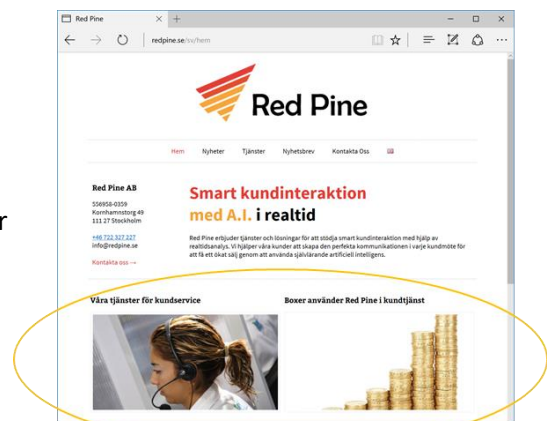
Red Pine ×

redpine.se/sv/hem

Red Pine

Hem Nyheter Tjänster Nyhetsbrev Kontakta Oss

Red Pine AB

556958-0359
Kornhamnstorg 49
111 27 Stockholm

+46 722 327 227
info@redpine.se

Kontakta oss →

Smart kundinteraktion med A.I. i realtid

Red Pine erbjuder tjänster och lösningar för att stödja smart kundinteraktion med hjälp av realtidsanalys. Vi hjälper våra kunder att skapa den perfekta kommunikationen i varje kundmöte för att få ett ökat sälj genom att använda självlärande artificiell intelligens.

Våra tjänster för kundservice

Boxer använder Red Pine i kundtjänst

r